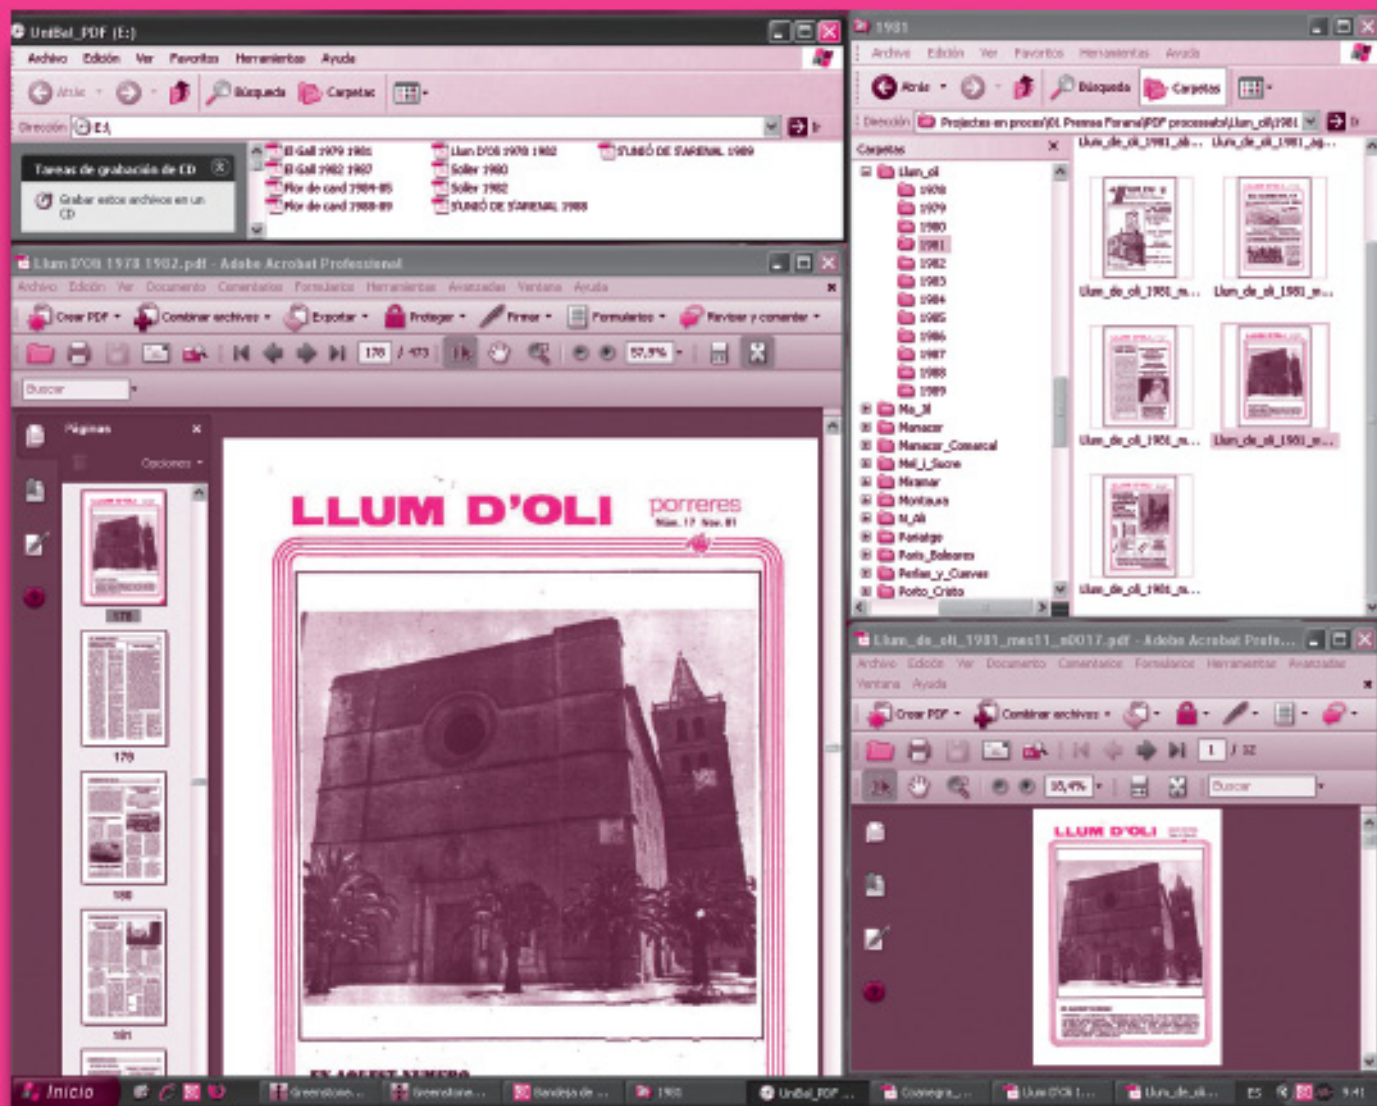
UniBal_PDF (E:)
Archivo Edición Ver Favoritos Herramientas Ayuda
Atrás Búsqueda Carpetas
Dirección E:\
Tareas de grabación de CD
Grabar estos archivos en un CD
El Gall 1979 1981
El Gall 1982 1987
Flor de card 1984-85
Flor de card 1988-89
Llum D'Oli 1978 1982
Sóller 1980
Sóller 1982
S'UNIÓ DE S'ARENAL 1988
S'UNIÓ DE S'ARENAL 1989

Llum D'Oli 1978 1982.pdf - Adobe Acrobat Professional
Archivo Edición Ver Documento Comentarios Formularios Herramientas Avanzadas Ventana Ayuda
Crear PDF Combinar archivos Exportar Proteger Firmar Formularios Revisar y comentar
178 / 473 57,5%
Buscar
Páginas
Opciones
178
179
180
181

LLUM D'OLI porreres
Núm. 17 Nov. 81
EN AQUEST NUMERO

1981
Archivo Edición Ver Favoritos Herramientas Ayuda
Atrás Búsqueda Carpetas
Dirección Projectes en procés\01 Premsa Forana\PDF processats\Llum_oli\1981
Carpetas
Llum_oli
1978
1979
1980
1981
1982
1983
1984
1985
1986
1987
1988
1989
Ma_3l
Manacor
Manacor_Comarcal
Mel_i_Sucre
Miramar
Montaura
N_oli
Parlatge
Ports_Balears
Perlas_y_Cuevas
Porto_Cristo
Llum_de_oli_1981_ab... Llum_de_oli_1981_ag...
Llum_de_oli_1981_m... Llum_de_oli_1981_m...
Llum_de_oli_1981_n... Llum_de_oli_1981_n...
Llum_de_oli_1981_n...

Llum_de_oli_1981_mes11_n0017.pdf - Adobe Acrobat Profe...
Archivo Edición Ver Documento Comentarios Formularios Herramientas Avanzadas Ventana Ayuda
Crear PDF Combinar archivos
1 / 32 18,4%
Buscar
LLUM D'OLI

Inicio Greenstone... Greenstone... Bandeja de ... 1981 UniBal_PDF ... Coolnegra_... Llum D'Oli 1... Llum_de_oli... ES 9:41